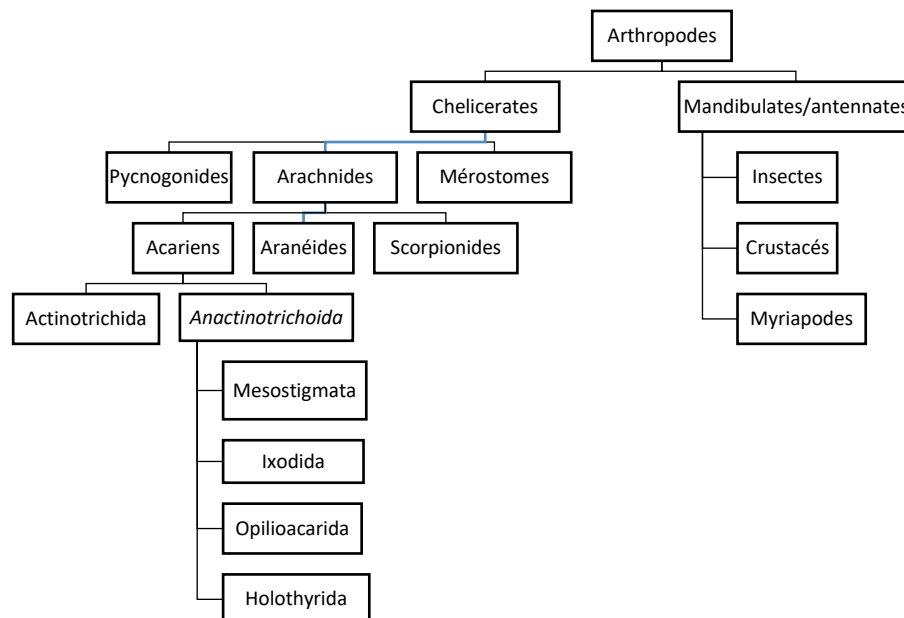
Arthropodes

Chelicerates

Mandibulates/antennates

Pycnogonides

Arachnides

Mérostomes

Insectes

Acariens

Aranéides

Scorpionides

Crustacés

Actinotrichida

*Anactinotrichoida*

Myriapodes

Mesostigmata

Ixodida

Opilioacarida

Holothyrida